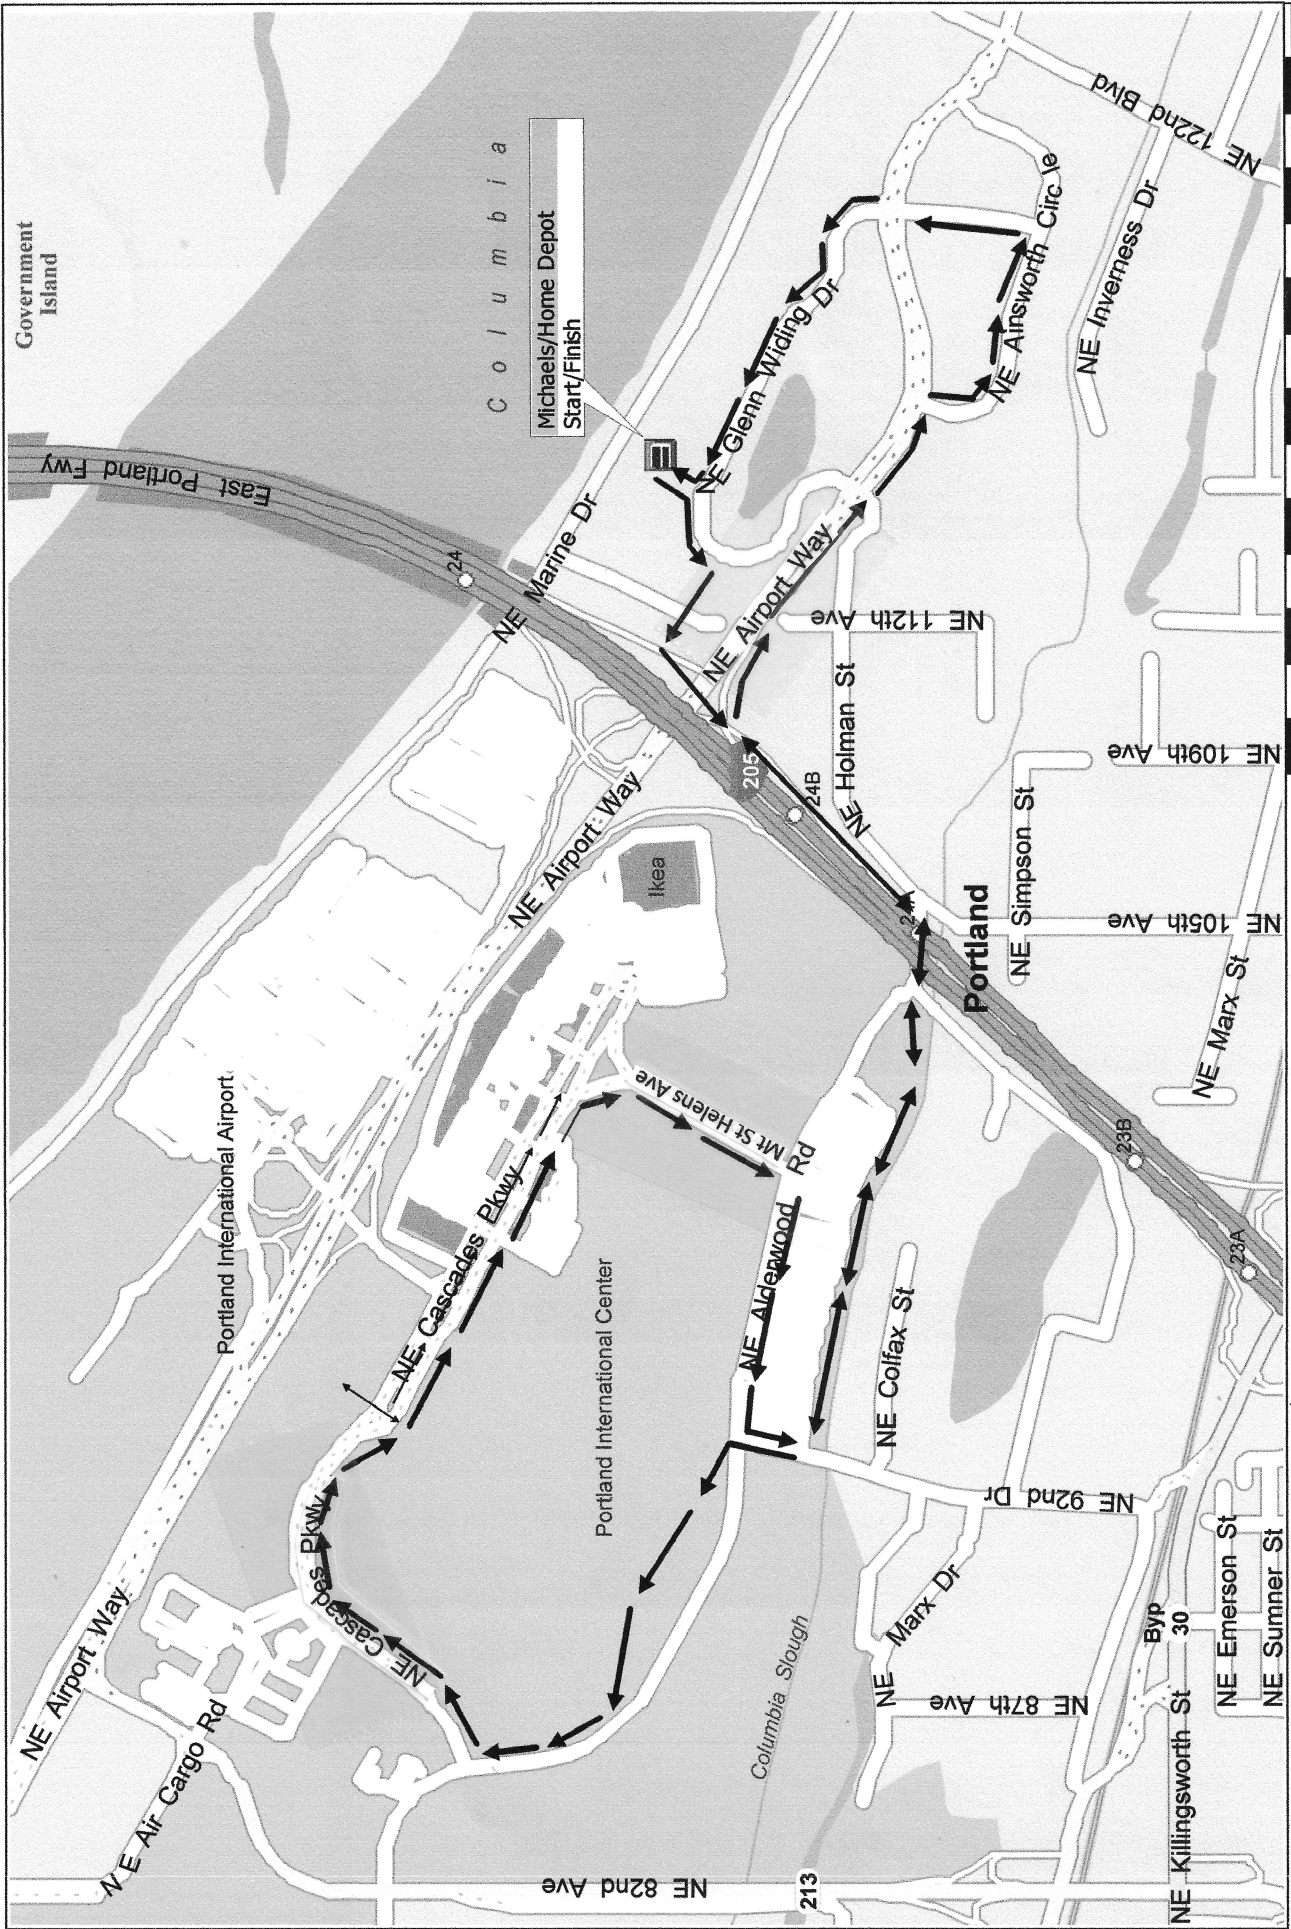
Government Island

Columbia

Michaels/Home Depot
Start/Finish

East Portland Fwy

NE 122nd Blvd

NE Ainsworth Circle

NE Inverness Dr

NE Glenn Widing Dr

NE Marine Dr

24

NE Airport Way

NE 112th Ave

NE Holman St

205

24B

NE 109th Ave

NE Simpson St

NE Airport Way

Ikea

24A

Portland

NE 105th Ave

NE Marx St

Portland International Airport

Mt St Helens Ave

NE Cascades Pkwy

23B

NE Alderwood Rd

23A

Portland International Center

NE Colfax St

NE 92nd Dr

NE Marx Dr

NE Emerson St

NE Sumner St

Byp 30

NE Killingsworth St

NE 87th Ave

Columbia Slough

NE Cascades Pkwy

NE Airport Way

NE Air Cargo Rd

NE 82nd Ave

213